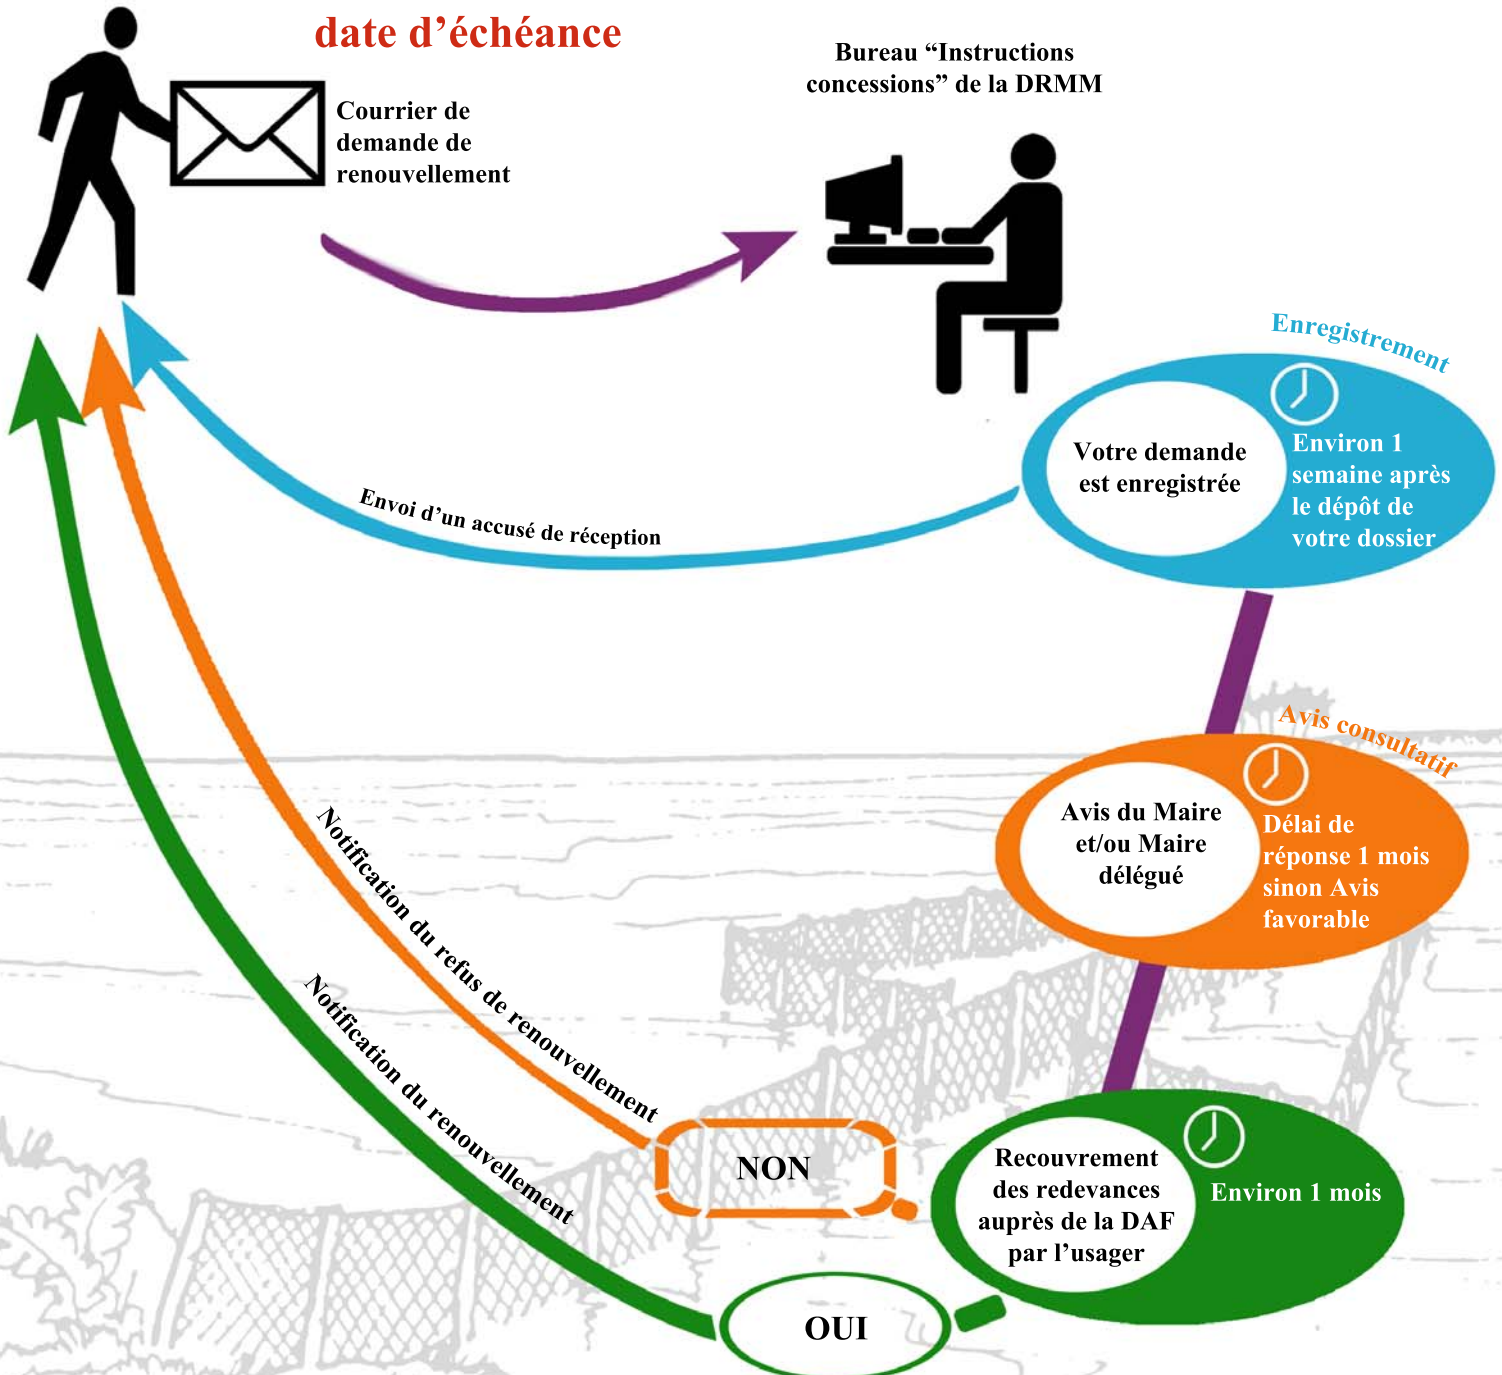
date d’échéance

Courrier de demande de renouvellement

Bureau “Instructions concessions” de la DRMM

Enregistrement

Votre demande est enregistrée

Environ 1 semaine après le dépôt de votre dossier

Envoi d’un accusé de réception

Avis consultatif

Avis du Maire et/ou Maire délégué

Délai de réponse 1 mois sinon Avis favorable

Notification du refus de renouvellement

Notification du renouvellement

NON

Recouvrement des redevances auprès de la DAF par l’usager

Environ 1 mois

OUI